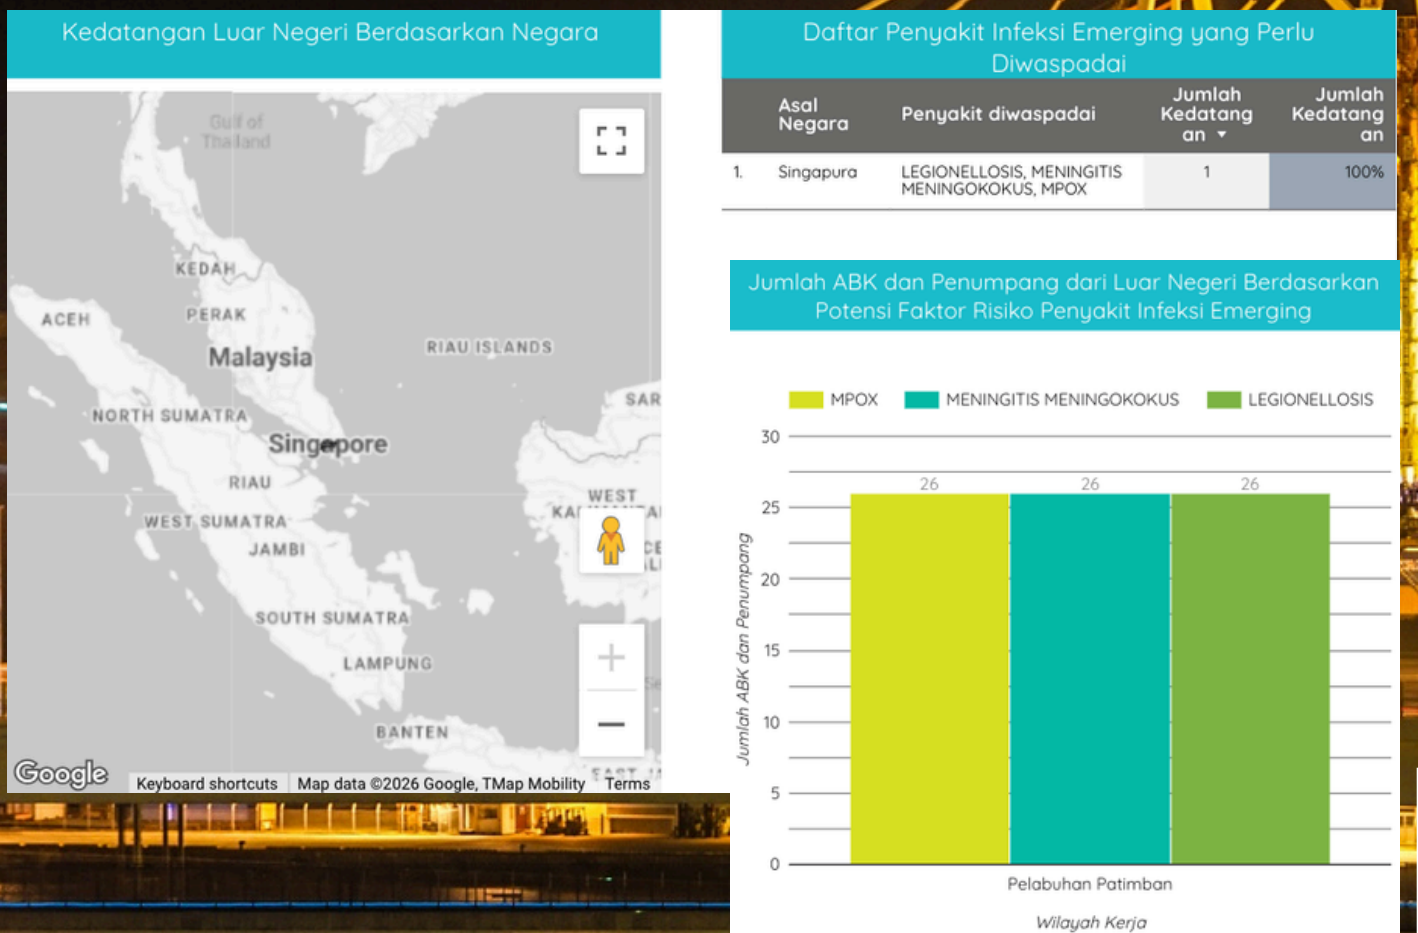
Kedatangan Luar Negeri Berdasarkan Negara

Gulf of Thailand

KEDAH

ACEH

PERAK

Malaysia

RIAU ISLANDS

SAR

NORTH SUMATRA

Singapore

RIAU

WEST

WEST SUMATRA

KA

JAMBI

SOUTH SUMATRA

LAMPUNG

BANTEN

Google

Keyboard shortcuts | Map data ©2026 Google, TMap Mobility | Terms

Daftar Penyakit Infeksi Emerging yang Perlu Diwaspadai

| | Asal Negara | Penyakit diwaspadai | Jumlah Kedatangan ▾ | Jumlah Kedatangan |
|---|---|---|---|---|
| 1. | Singapura | LEGIONELLOSIS, MENINGITIS MENINGOKOKUS, MPOX | 1 | 100% |

Jumlah ABK dan Penumpang dari Luar Negeri Berdasarkan Potensi Faktor Risiko Penyakit Infeksi Emerging

MPOX
MENINGITIS MENINGOKOKUS
LEGIONELLOSIS

Jumlah ABK dan Penumpang

30
25
20
15
10
5
0

26
26
26

Pelabuhan Patimban

Wilayah Kerja